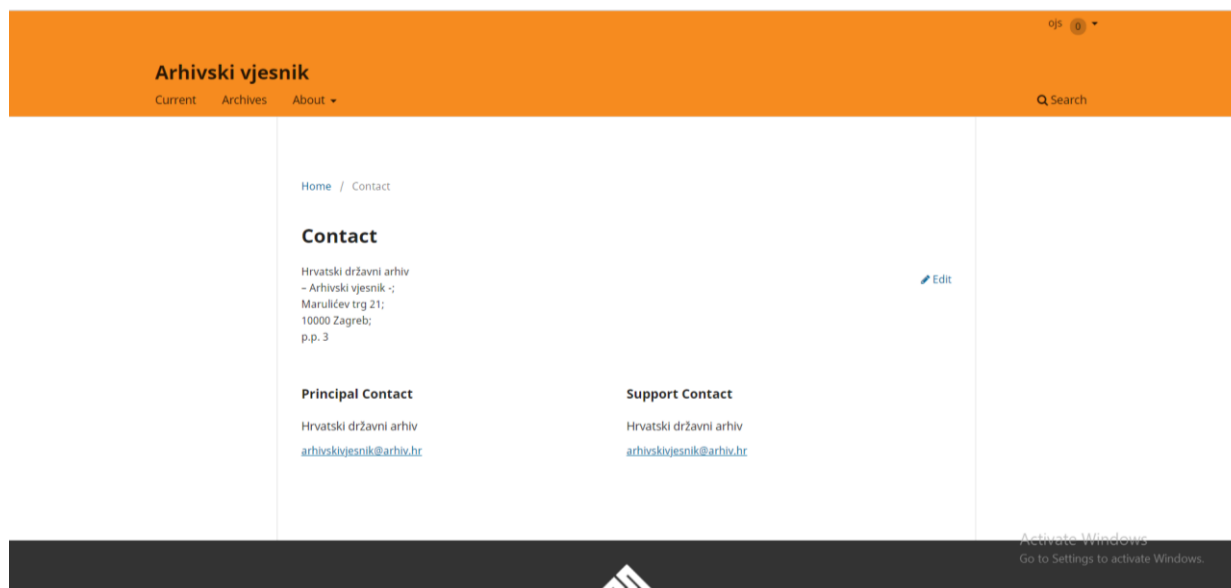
ojs 0

Arhivski vjesnik

Current Archives About

Search

Home / Contact

Contact

Hrvatski državni arhiv
– Arhivski vjesnik -;
Marulićev trg 21;
10000 Zagreb;
p.p. 3

Edit

Principal Contact

Hrvatski državni arhiv

arhivskivjesnik@arhiv.hr

Support Contact

Hrvatski državni arhiv

arhivskivjesnik@arhiv.hr

Activate Windows
Go to Settings to activate Windows.